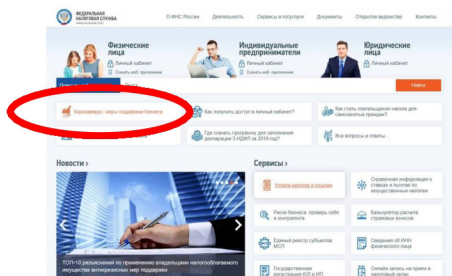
ФЕДЕРАЛЬНАЯ НАЛОГОВАЯ СЛУЖБА

О ФНС России Деятельность Сервисы и госуслуги Документы Открытое ведомство Контакты

Физические лица
Личный кабинет
Скачать моб. приложение

Индивидуальные предприниматели
Личный кабинет
Скачать моб. приложение

Юридические лица
Личный кабинет
Скачать моб. приложение

Найти

Коронавирус: меры поддержки бизнеса

Как получить доступ в личный кабинет?

Как стать плательщиком налога для самозанятых граждан?

Где скачать программу для заполнения декларации 3-НДФЛ за 2019 год?

Все вопросы и ответы

Новости ›

ТОП-10 разъяснений по применению владельцами налогооблагаемого имущества антикризисных мер поддержки

Сервисы ›

Уплата налогов и пошлин

Справочная информация о ставках и льготах по имущественным налогам

Риски бизнеса: проверь себя и контрагента

Калькулятор расчета страховых взносов

Единый реестр субъектов МСП

Сведения об ЕНВД физических лиц

Государственная регистрация ЮЛ и ИП

Онлайн запись на прием в инспекцию